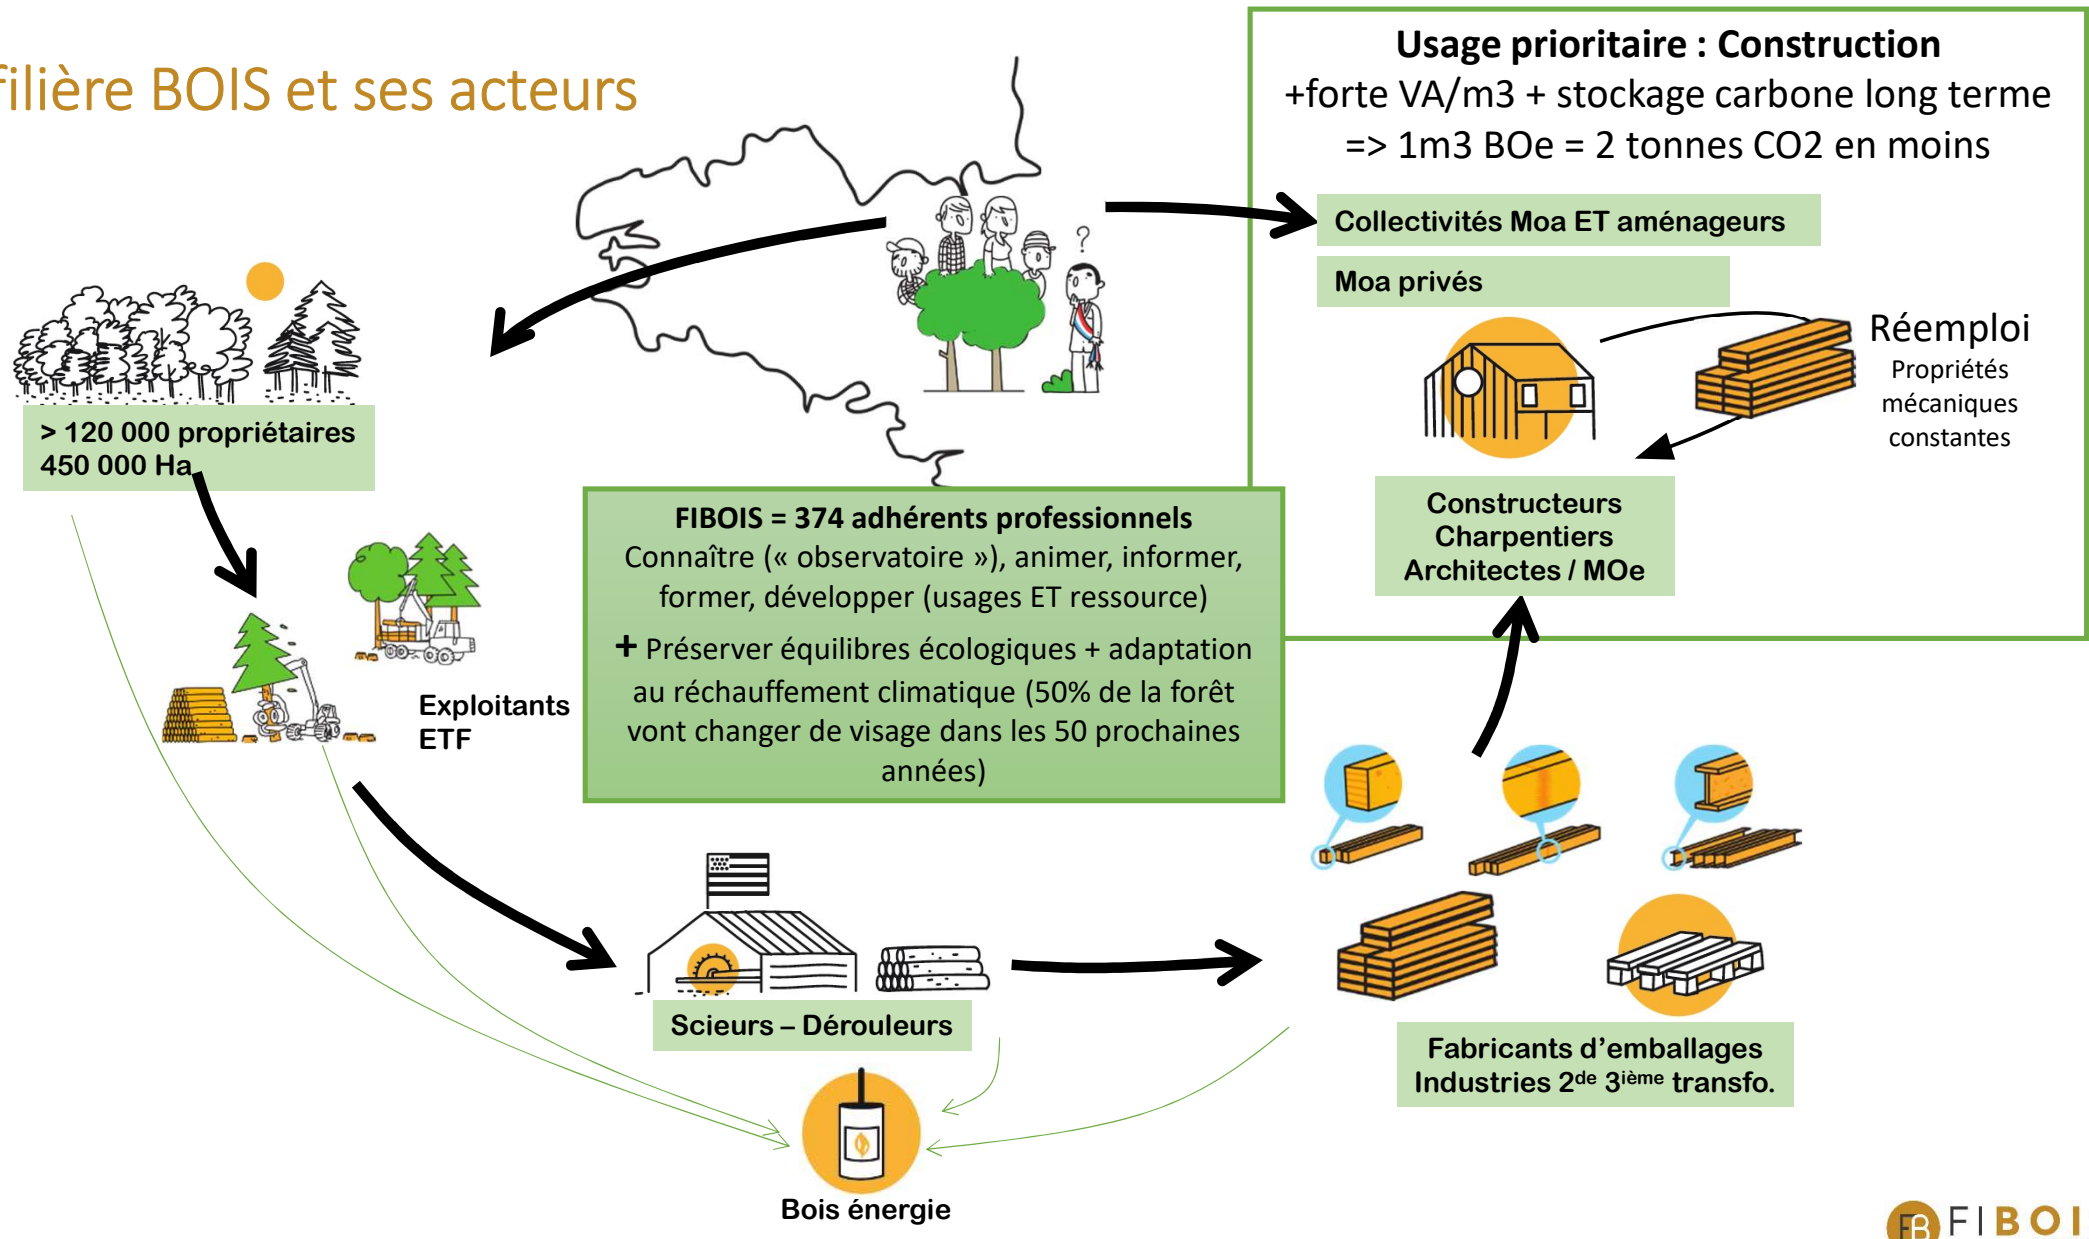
filière BOIS et ses acteurs

Usage prioritaire : Construction
+forte VA/m3 + stockage carbone long terme
=> 1m3 BOe = 2 tonnes CO2 en moins

Collectivités Moa ET aménageurs

Moa privés

Réemploi
Propriétés mécaniques constantes

> 120 000 propriétaires
450 000 Ha

FIBOIS = 374 adhérents professionnels
Connaître (« observatoire »), animer, informer, former, développer (usages ET ressource)
+ Préserver équilibres écologiques + adaptation au réchauffement climatique (50% de la forêt vont changer de visage dans les 50 prochaines années)

Constructeurs
Charpentiers
Architectes / MOe

Exploitants
ETF

Scieurs – Dérouleurs

Fabricants d'emballages
Industries 2$^{de}$ 3$^{ième}$ transfo.

Bois énergie

FB FIBOI